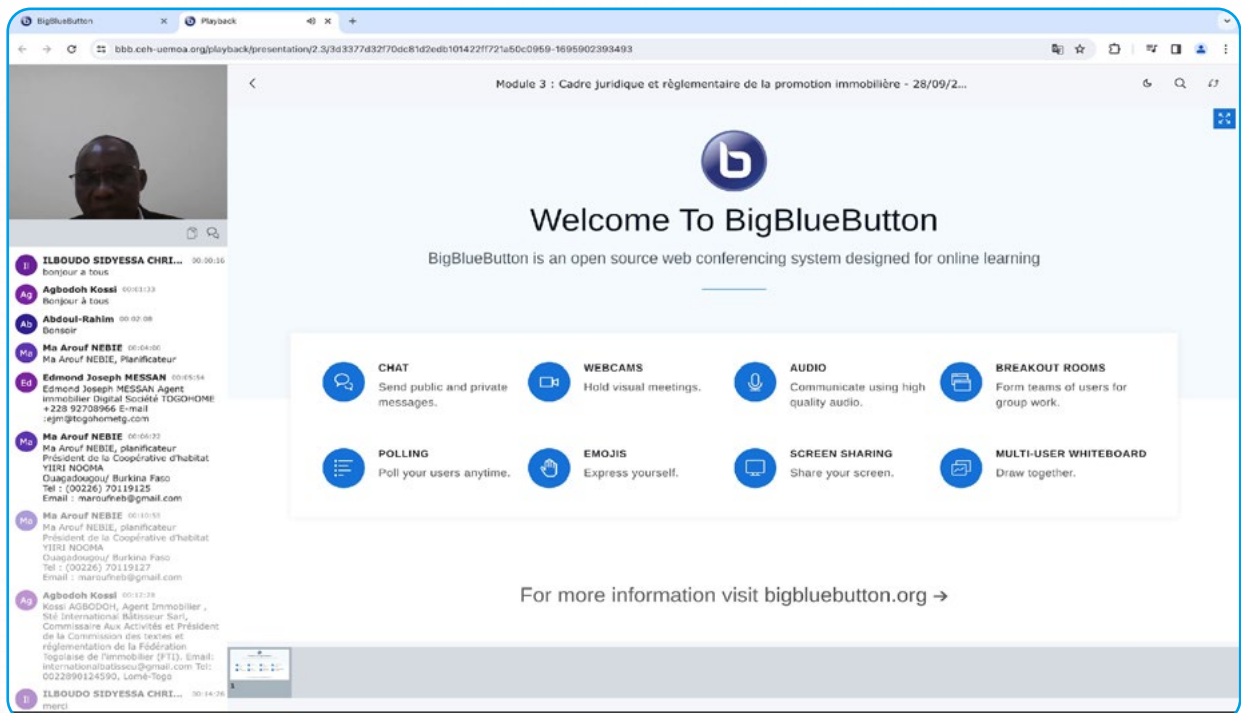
BigBlueButton × Playback × +

bbb.ceh-uemoa.org/playback/presentation/2.3/3d3377d32f70dc81d2edb101422ff721a50c0959-1695902393493

Module 3 : Cadre juridique et règlementaire de la promotion immobilière - 28/09/2...

Il ILBOUDO SIDYESSA CHRI... 00:00:16
bonjour a tous

Ag Agbodoh Kossi 00:01:33
Bonjour à tous

Ab Abdoul-Rahim 00:02:08
Bonsoir

Ma Ma Arouf NEBIE 00:04:00
Ma Arouf NEBIE, Planificateur

Ed Edmond Joseph MESSAN 00:05:54
Edmond Joseph MESSAN Agent immobilier Digital Société TOGOHOME +228 92708966 E-mail :ejm@togohometg.com

Ma Ma Arouf NEBIE 00:06:22
Ma Arouf NEBIE, planificateur
Président de la Coopérative d'habitat YIIRI NOOMA
Ouagadougou/ Burkina Faso
Tel : (00226) 70119125
Email : maroufneb@gmail.com

Ma Ma Arouf NEBIE 00:10:55
Ma Arouf NEBIE, planificateur
Président de la Coopérative d'habitat YIIRI NOOMA
Ouagadougou/ Burkina Faso
Tel : (00226) 70119127
Email : maroufneb@gmail.com

Ag Agbodoh Kossi 00:12:28
Kossi AGBODOH, Agent Immobilier , Sté International Bâtisseur Sarl, Commissaire Aux Activités et Président de la Commission des textes et règlementation de la Fédération Togolaise de l'immobilier (FTI). Email: internationalbatisseu@gmail.com Tel: 0022890124590, Lomé-Togo

Il ILBOUDO SIDYESSA CHRI... 00:14:26
merci

Welcome To BigBlueButton

BigBlueButton is an open source web conferencing system designed for online learning

CHAT
Send public and private messages.

WEBCAMS
Hold visual meetings.

AUDIO
Communicate using high quality audio.

BREAKOUT ROOMS
Form teams of users for group work.

POLLING
Poll your users anytime.

EMOJIS
Express yourself.

SCREEN SHARING
Share your screen.

MULTI-USER WHITEBOARD
Draw together.

For more information visit bigbluebutton.org →

1